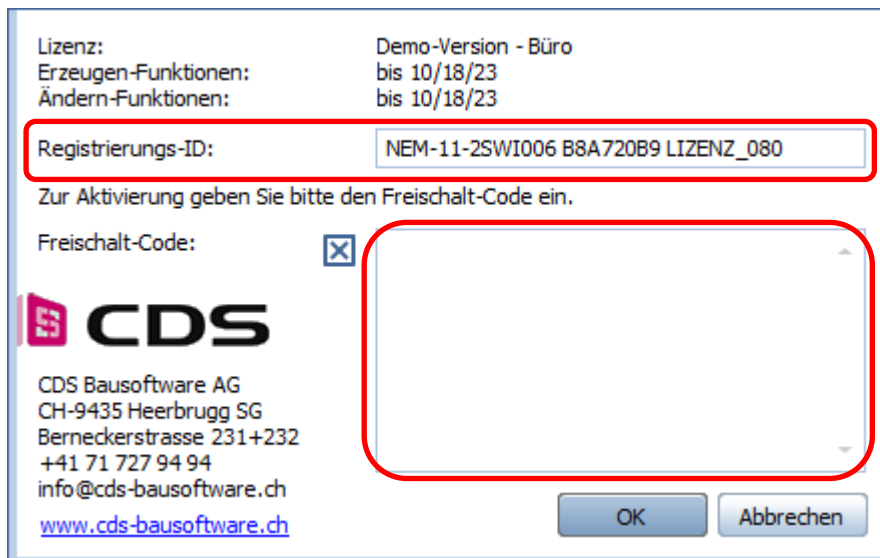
Lizenz: Demo-Version - Büro
Erzeugen-Funktionen: bis 10/18/23
Ändern-Funktionen: bis 10/18/23

Registrierungs-ID: NEM-11-2SWI006 B8A720B9 LIZENZ_080

Zur Aktivierung geben Sie bitte den Freischalt-Code ein.

Freischalt-Code:

CDS

CDS Bausoftware AG
CH-9435 Heerbrugg SG
Berneckerstrasse 231+232
+41 71 727 94 94
info@cds-bausoftware.ch

www.cds-bausoftware.ch

OK

Abbrechen